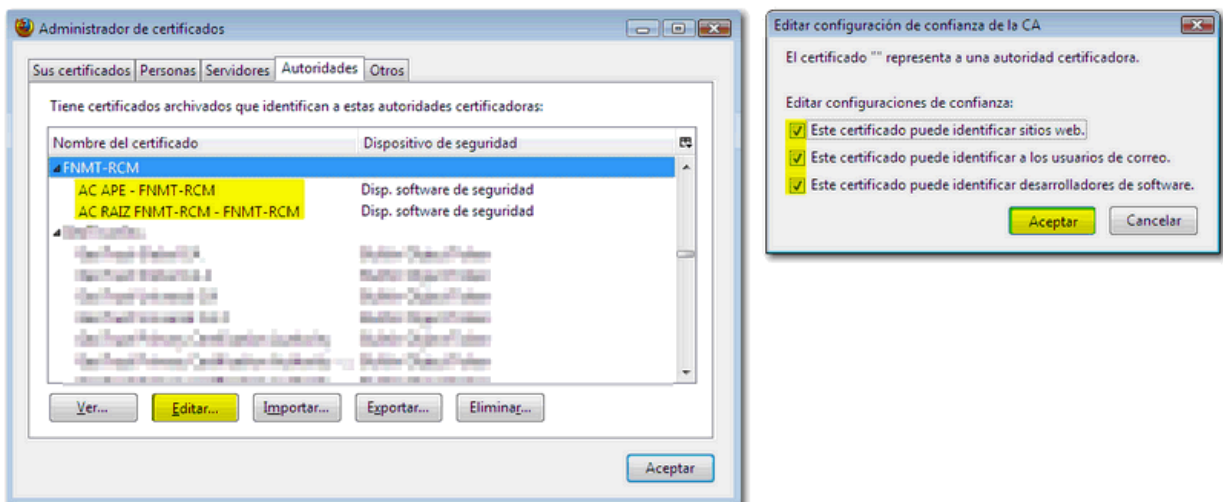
Administrador de certificados

Sus certificados | Personas | Servidores | Autoridades | Otros

Tiene certificados archivados que identifican a estas autoridades certificadoras:

| Nombre del certificado | Dispositivo de seguridad |
|---|---|
| FNMT-RCM | |
| AC APE - FNMT-RCM | Disp. software de seguridad |
| AC RAIZ FNMT-RCM - FNMT-RCM | Disp. software de seguridad |
| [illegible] | |
| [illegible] | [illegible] |
| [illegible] | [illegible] |
| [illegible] | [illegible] |
| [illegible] | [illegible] |
| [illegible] | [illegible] |
| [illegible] | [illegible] |

Ver... | Editar... | Importar... | Exportar... | Eliminar...

Aceptar

Editar configuración de confianza de la CA

El certificado "" representa a una autoridad certificadora.

Editar configuraciones de confianza:

Este certificado puede identificar sitios web.

Este certificado puede identificar a los usuarios de correo.

Este certificado puede identificar desarrolladores de software.

Aceptar | Cancelar